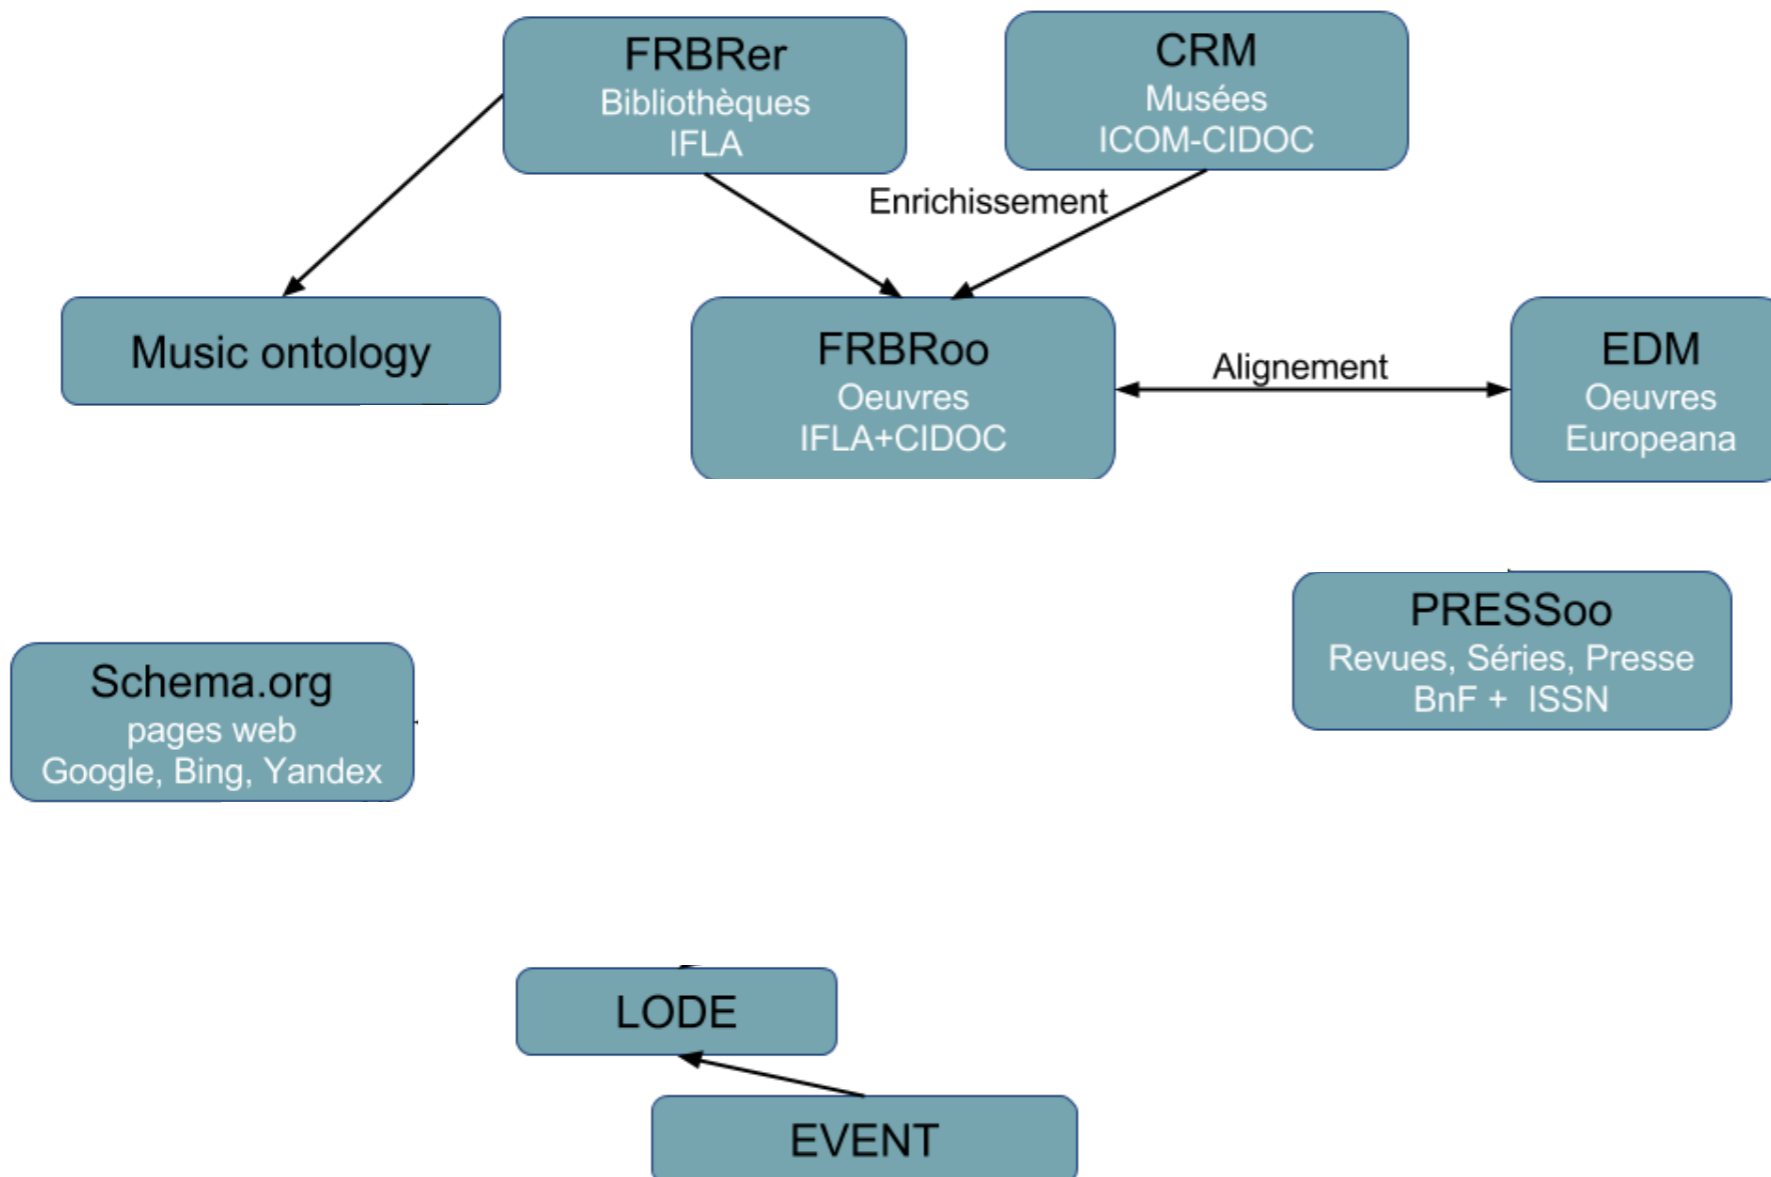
FRBRer
Bibliothèques
IFLA

CRM
Musées
ICOM-CIDOC

Enrichissement

Music ontology

FRBRoo
Oeuvres
IFLA+CIDOC

Alignement

EDM
Oeuvres
Europeana

PRESSoo
Revues, Séries, Presse
BnF + ISSN

Schema.org
pages web
Google, Bing, Yandex

LODE

EVENT